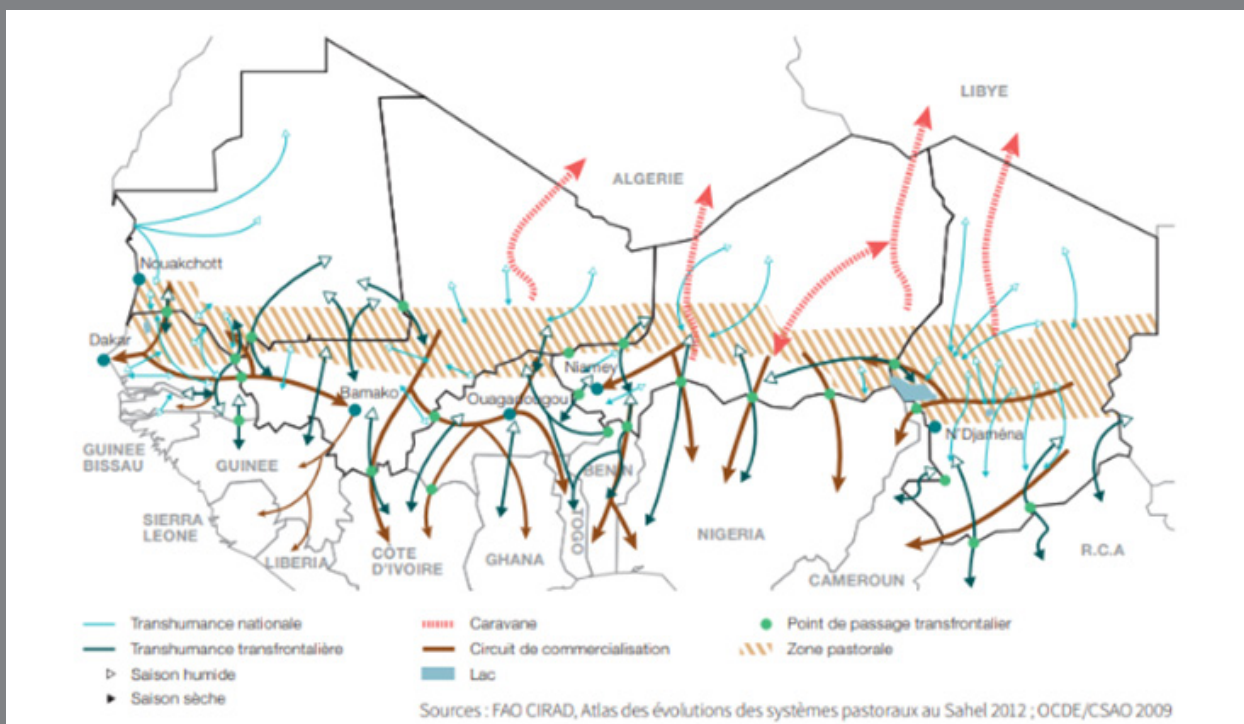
LIBYE

ALGERIE

Nouakchott

Dakar

Bamako

Niamey

Ouagadougou

N'Djaména

GUINEE BISSAU

GUINEE

SIERRA LEONE

LIBERIA

COTE D'IVOIRE

GHANA

TOGO

BENIN

NIGERIA

CAMEROUN

R.C.A

Transhumance nationale

Transhumance transfrontalière

Saison humide

Saison sèche

Caravane

Circuit de commercialisation

Lac

Point de passage transfrontalier

Zone pastorale

Sources : FAO CIRAD, Atlas des évolutions des systèmes pastoraux au Sahel 2012 ; OCDE/CSAO 2009